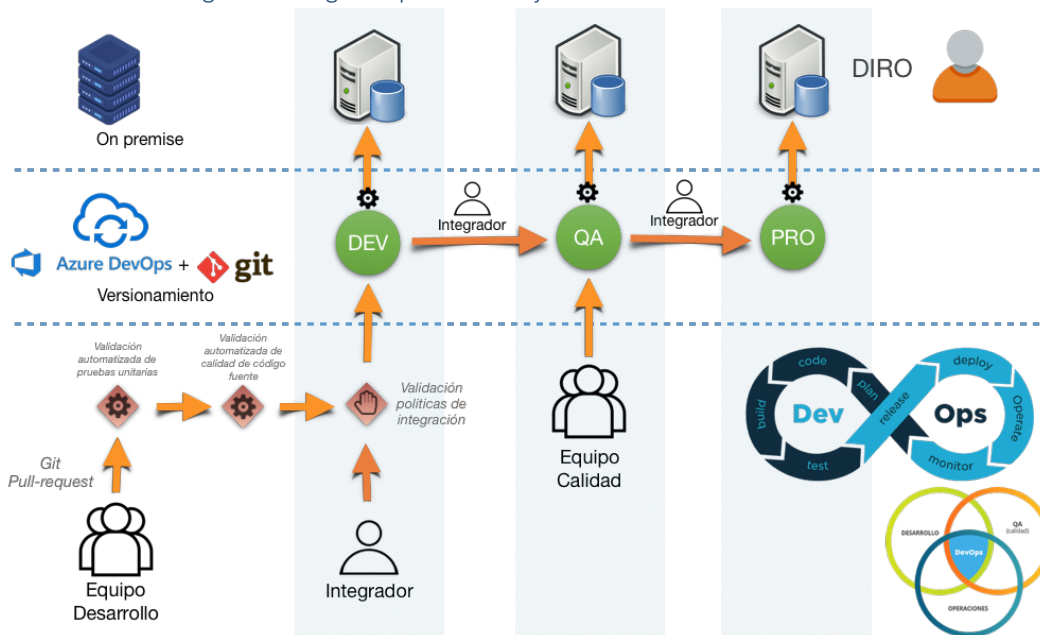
On premise

DIRO

DEV

Integrador

QA

Integrador

PRO

Azure DevOps + git

Versionamiento

Validación automatizada de pruebas unitarias

Validación automatizada de calidad de código fuente

Validación políticas de integración

Git Pull-request

Equipo Desarrollo

Integrador

Equipo Calidad

code
plan
deploy
build
Dev
release
Ops
Operate
test
monitor

DESARROLLO
QA (calidad)
DevOps
OPERACIONES